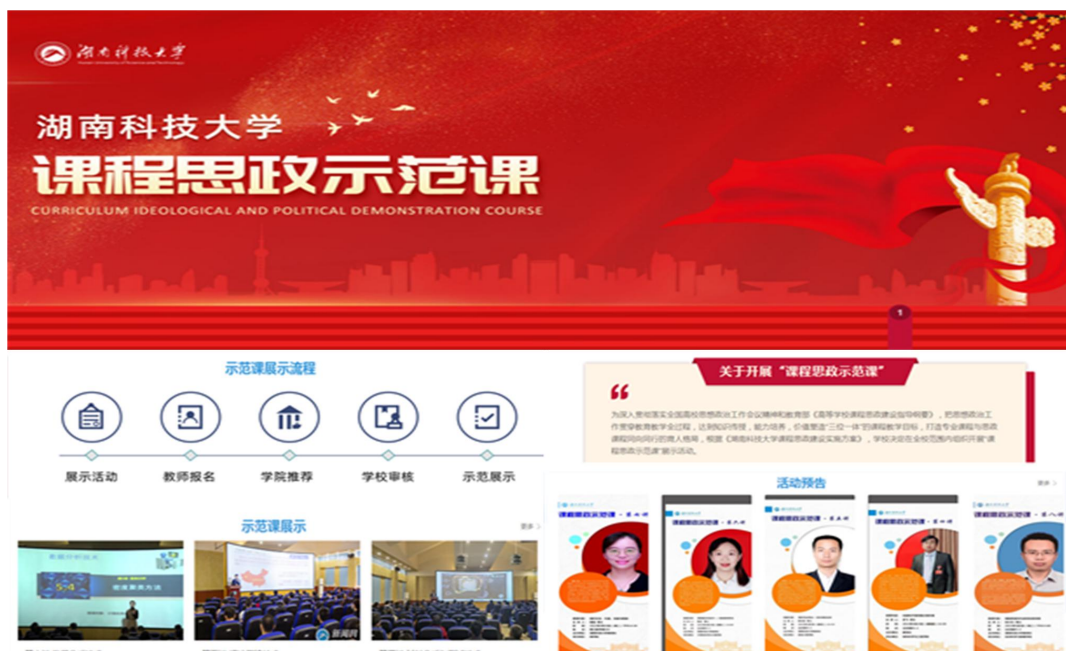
湖南科技大学

湖南科技大学
课程思政示范课
CURRICULUM IDEOLOGICAL AND POLITICAL DEMONSTRATION COURSE

1

示范课展示流程

展示活动 教师报名 学院推荐 学校审核 示范展示

关于开展"课程思政示范课"

为深入贯彻落实全国高校思想政治工作会议精神和教育部《高等学校课程思政建设指导纲要》，把思想政治工作贯穿教育教学全过程，达到知识传授、能力培养、价值塑造"三位一体"的课程教学目标，打造专业课程与思政课程同向同行的育人格局，根据《湖南科技大学课程思政建设实施方案》，学校决定在全校范围内组织开展"课程思政示范课"展示活动。

活动预告

更多

示范课展示

更多

课程思政示范课 · 第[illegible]期

课程思政示范课 · 第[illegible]期

课程思政示范课 · 第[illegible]期

课程思政示范课 · 第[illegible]期

课程思政示范课 · 第八期

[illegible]